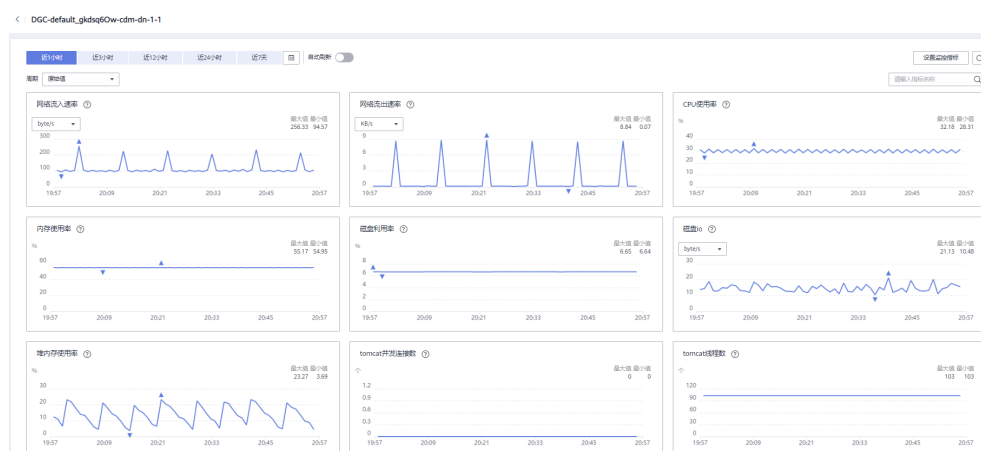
< DGC-default_gkdsq6Ow-cdm-dn-1-1

近1小时 近3小时 近12小时 近24小时 近7天 自动刷新 设置监控指标

周期 原始值

请输入指标名称

网络流入速率 ?
byte/s
最大值 最小值
256.33 94.57
300
200
100
0
19:57 20:09 20:21 20:33 20:45 20:57

网络流出速率 ?
KB/s
最大值 最小值
8.64 0.07
9
6
3
0
19:57 20:09 20:21 20:33 20:45 20:57

CPU使用率 ?
%
最大值 最小值
32.18 28.31
40
30
20
10
0
19:57 20:09 20:21 20:33 20:45 20:57

内存使用率 ?
%
最大值 最小值
55.17 54.95
60
40
20
0
19:57 20:09 20:21 20:33 20:45 20:57

磁盘利用率 ?
%
最大值 最小值
6.65 6.64
8
6
4
2
0
19:57 20:09 20:21 20:33 20:45 20:57

磁盘io ?
byte/s
最大值 最小值
21.13 10.48
30
20
10
0
19:57 20:09 20:21 20:33 20:45 20:57

堆内存使用率 ?
%
最大值 最小值
23.27 3.69
30
20
10
0
19:57 20:09 20:21 20:33 20:45 20:57

tomcat并发连接数 ?
个
最大值 最小值
0 0
1.2
0.9
0.6
0.3
0
19:57 20:09 20:21 20:33 20:45 20:57

tomcat线程数 ?
个
最大值 最小值
103 103
120
90
60
30
0
19:57 20:09 20:21 20:33 20:45 20:57